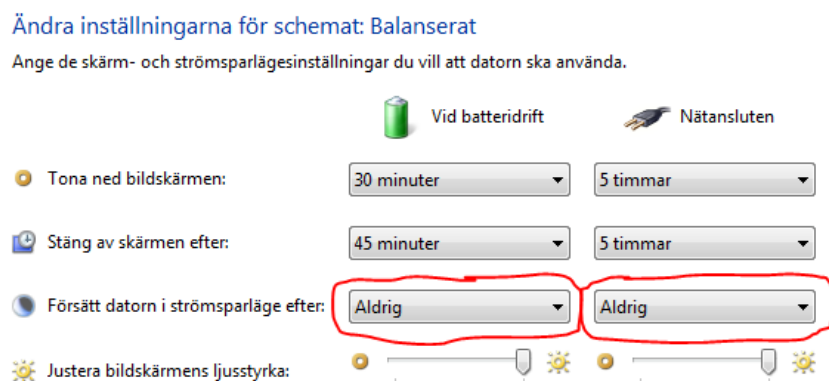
Ändra inställningarna för schemat: Balanserat

Ange de skärm- och strömsparlägesinställningar du vill att datorn ska använda.

| | Vid batteridrift | Nätansluten |
|---|---|---|
| Tona ned bildskärmen: | 30 minuter | 5 timmar |
| Stäng av skärmen efter: | 45 minuter | 5 timmar |
| Försätt datorn i strömsparläge efter: | Aldrig | Aldrig |
| Justera bildskärmens ljusstyrka: | | |